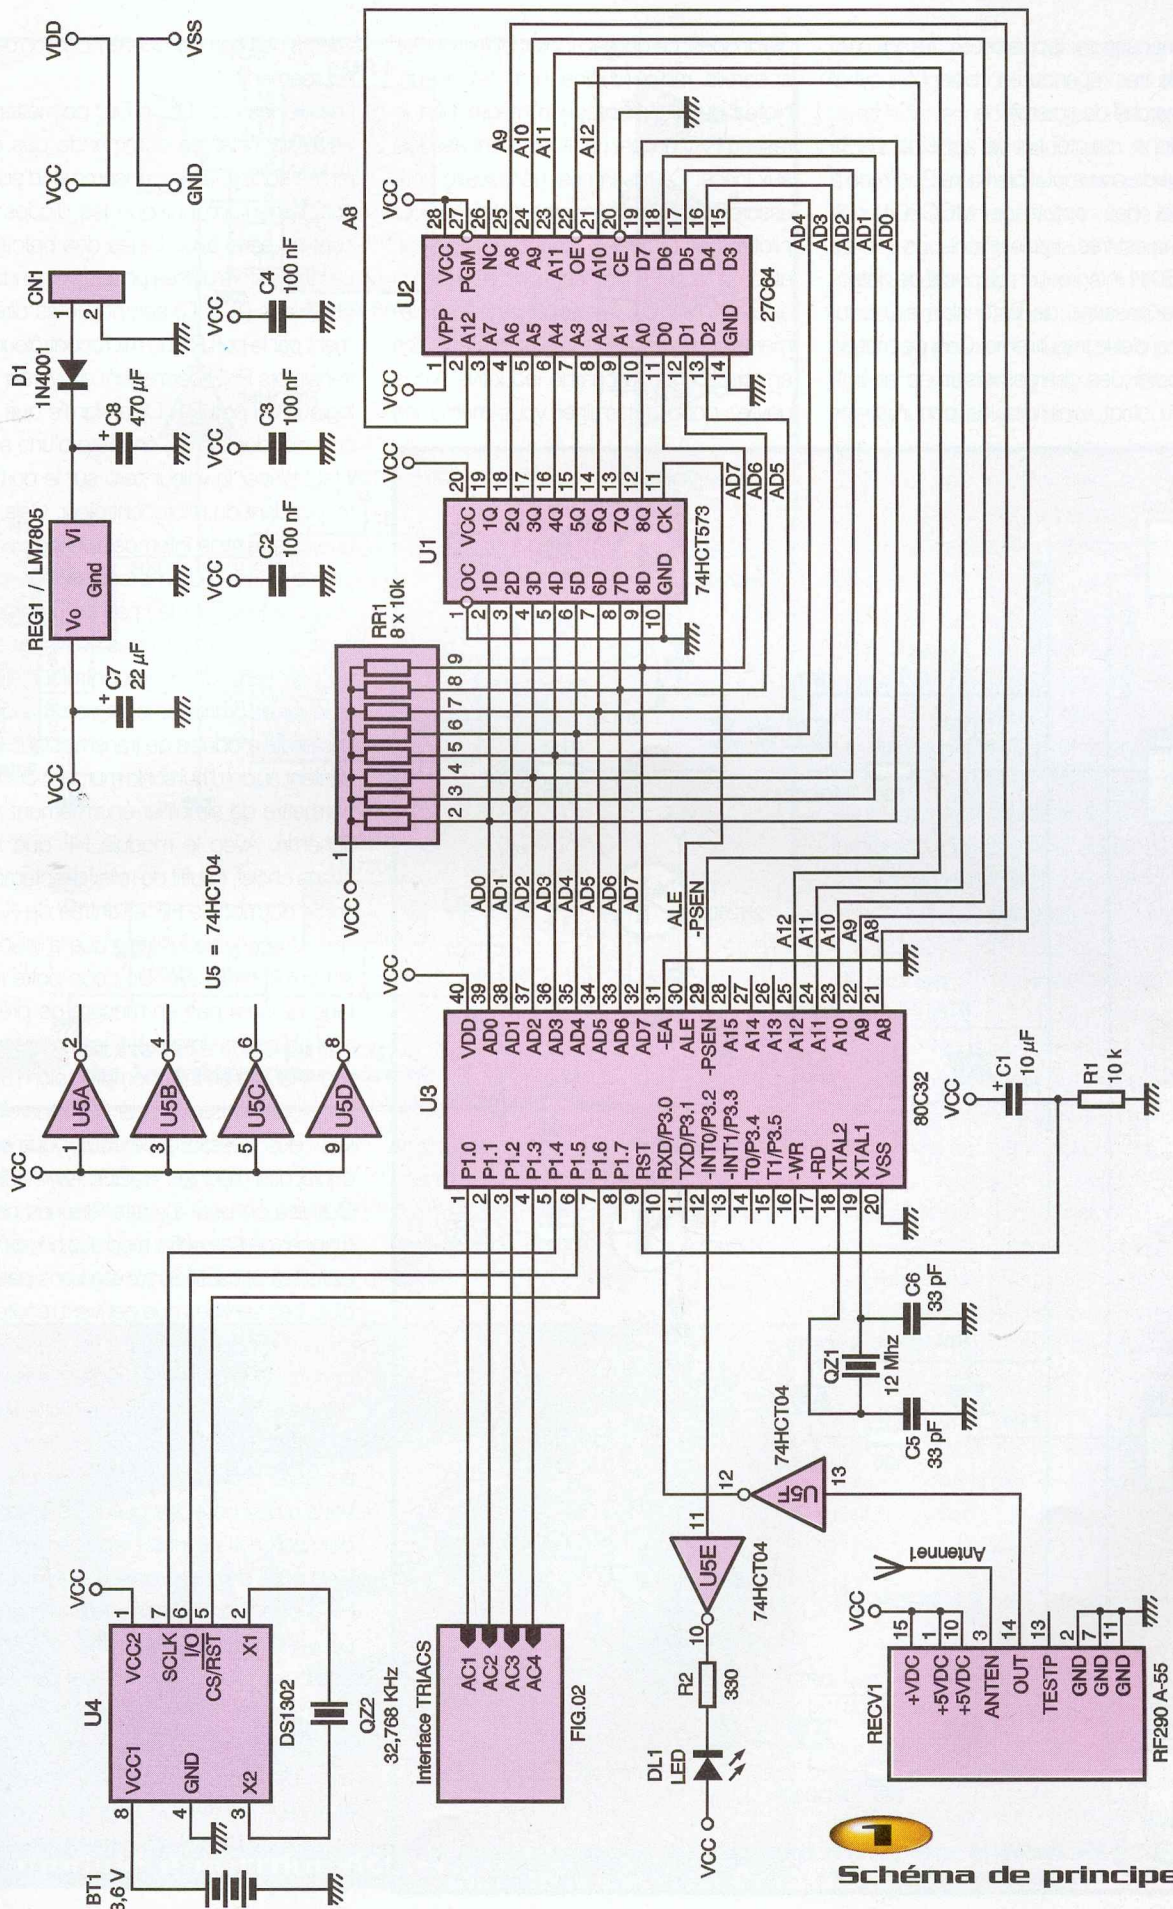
VDD
VSS
VCC
GND
CN1
1
2
D1
1N4001
VCC
C4
100 nF
+
C8
470 µF
VCC
C3
100 nF
REG1 / LM7805
Vo
Gnd
Vi
VCC
C2
100 nF
+
C7
22 µF
VCC

A8
A9
A10
A11
A12
VCC
U2
28
27
26
25
24
23
22
21
20
19
18
17
16
15
VCC
PGM
NC
A8
A9
A11
OE
A10
CE
D7
D6
D5
D4
D3
VPP
A12
A7
A6
A5
A4
A3
A2
A1
A0
D0
D1
D2
GND
1
2
3
4
5
6
7
8
9
10
11
12
13
14
27C64
AD4
AD3
AD2
AD1
AD0
VCC

VCC
U1
20
19
18
17
16
15
14
13
12
11
VCC
1Q
2Q
3Q
4Q
5Q
6Q
7Q
8Q
CK
OC
1D
2D
3D
4D
5D
6D
7D
8D
GND
1
2
3
4
5
6
7
8
9
10
74HCT573
AD7
AD6
AD5

RR1
8 x 10k
9
8
7
6
5
4
3
2
1
VCC

U5 = 74HCT04
VCC
U5A
1
2
U5B
3
4
U5C
5
6
U5D
9
8

AD0
AD1
AD2
AD3
AD4
AD5
AD6
AD7
ALE
-PSEN
A12
A11
A10
A9
A8
VCC
U3
40
39
38
37
36
35
34
33
32
31
30
29
28
27
26
25
24
23
22
21
VDD
AD0
AD1
AD2
AD3
AD4
AD5
AD6
AD7
-EA
ALE
-PSEN
A15
A14
A13
A12
A11
A10
A9
A8
P1.0
P1.1
P1.2
P1.3
P1.4
P1.5
P1.6
P1.7
RST
RXD/P3.0
TXD/P3.1
-INT0/P3.2
-INT1/P3.3
T0/P3.4
T1/P3.5
-WR
-RD
XTAL2
XTAL1
VSS
1
2
3
4
5
6
7
8
9
10
11
12
13
14
15
16
17
18
19
20
80C32
VCC
+
C1
10 µF
R1
10 k

C6
33 pF
QZ1
12 Mhz
C5
33 pF
74HCT04
U5F
12
13
11
U5E
10
74HCT04
R2
330
DL1
LED
VCC
Antenne
VCC
15
1
10
3
14
13
2
7
11
RECV1
+VDC
+5VDC
+5VDC
ANTEN
OUT
TESTP
GND
GND
GND
RF290 A-55

U4
VCC
1
7
6
5
2
VCC2
SCLK
I/O
CS/RST
X1
VCC1
GND
X2
8
4
3
DS1302
QZ2
32,768 KHz
BT1
3,6 V
Interface TRIACS
AC1
AC2
AC3
AC4
FIG.02

1
Schéma de principe